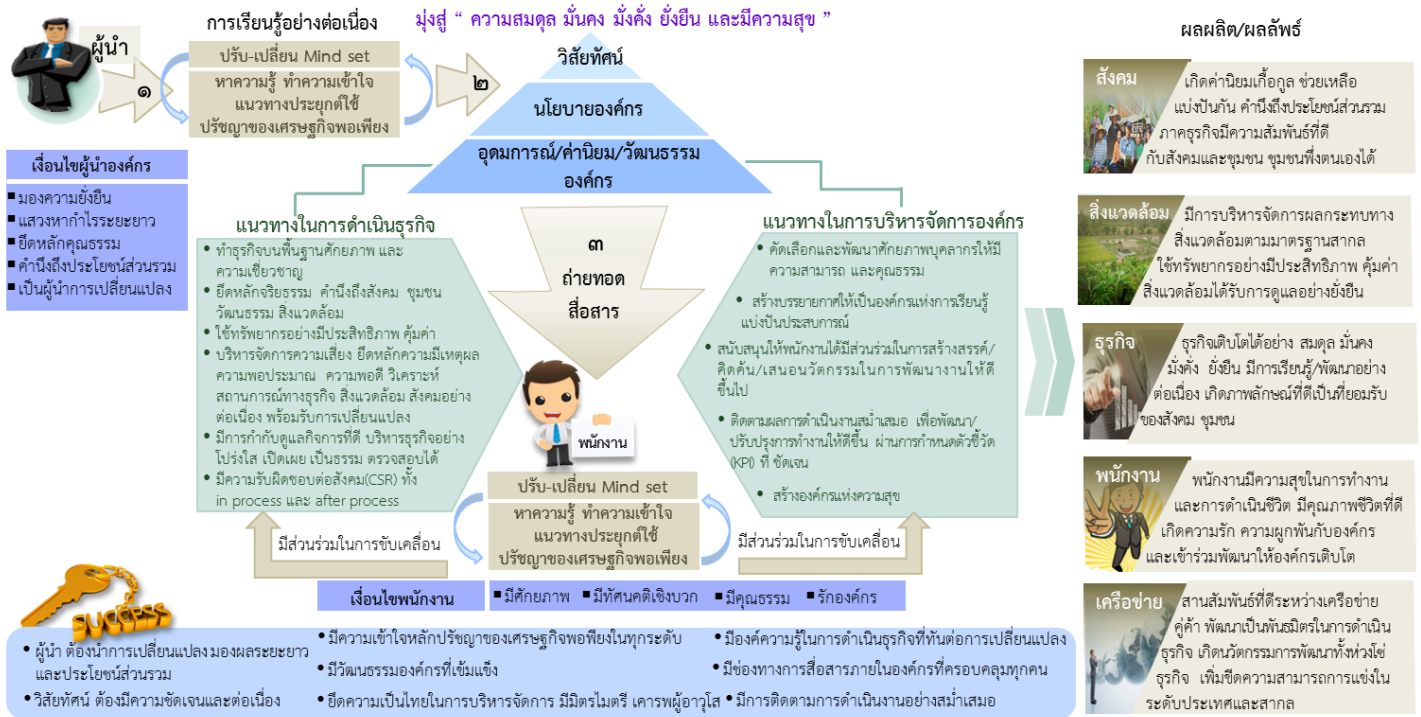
ผู้นำ

๑

การเรียนรู้อย่างต่อเนื่อง

ปรับ-เปลี่ยน Mind set

หาความรู้ ทำความเข้าใจ แนวทางประยุกต์ใช้ ปรัชญาของเศรษฐกิจพอเพียง

มุ่งสู่ " ความสมดุล มั่นคง มั่งคั่ง ยั่งยืน และมีความสุข "

๒

วิสัยทัศน์

นโยบายองค์กร

อุดมการณ์/ค่านิยม/วัฒนธรรม องค์กร

ผลผลิต/ผลลัพธ์

เงื่อนไขผู้นำองค์กร

▪มองความยั่งยืน
▪แสวงหากำไรระยะยาว
▪ยึดหลักคุณธรรม
▪คำนึงถึงประโยชน์ส่วนรวม
▪เป็นผู้นำการเปลี่ยนแปลง

แนวทางในการดำเนินธุรกิจ

• ทำธุรกิจบนพื้นฐานศักยภาพ และความเชี่ยวชาญ
• ยึดหลักจริยธรรม คำนึงถึงสังคม ชุมชน วัฒนธรรม สิ่งแวดล้อม
• ใช้ทรัพยากรอย่างมีประสิทธิภาพ คุ้มค่า
• บริหารจัดการความเสี่ยง ยึดหลักความมีเหตุผล ความพอประมาณ ความพอดี วิเคราะห์สถานการณ์ทางธุรกิจ สิ่งแวดล้อม สังคมอย่างต่อเนื่อง พร้อมรับการเปลี่ยนแปลง
• มีการกำกับดูแลกิจการที่ดี บริหารธุรกิจอย่างโปร่งใส เปิดเผย เป็นธรรม ตรวจสอบได้
• มีความรับผิดชอบต่อสังคม(CSR) ทั้ง in process และ after process

๓
ถ่ายทอด
สื่อสาร

พนักงาน

แนวทางในการบริหารจัดการองค์กร

• คัดเลือกและพัฒนาศักยภาพบุคลากรให้มีความสามารถ และคุณธรรม
• สร้างบรรยากาศให้เป็นองค์กรแห่งการเรียนรู้ แบ่งปันประสบการณ์
• สนับสนุนให้พนักงานได้มีส่วนร่วมในการสร้างสรรค์/คิดค้น/เสนอนวัตกรรมในการพัฒนางานให้ดีขึ้นไป
• ติดตามผลการดำเนินงานสม่ำเสมอ เพื่อพัฒนา/ปรับปรุงการทำงานให้ดีขึ้น ผ่านการกำหนดตัวชี้วัด (KPI) ที่ ชัดเจน
• สร้างองค์กรแห่งความสุข

ปรับ-เปลี่ยน Mind set

หาความรู้ ทำความเข้าใจ แนวทางประยุกต์ใช้ ปรัชญาของเศรษฐกิจพอเพียง

มีส่วนร่วมในการขับเคลื่อน

มีส่วนร่วมในการขับเคลื่อน

เงื่อนไขพนักงาน

▪มีศักยภาพ ▪มีทัศนคติเชิงบวก ▪มีคุณธรรม ▪รักองค์กร

SUCCESS

• ผู้นำ ต้องนำการเปลี่ยนแปลง มองผลระยะยาว และประโยชน์ส่วนรวม
• วิสัยทัศน์ ต้องมีความชัดเจนและต่อเนื่อง
• มีความเข้าใจหลักปรัชญาของเศรษฐกิจพอเพียงในทุกระดับ
• มีวัฒนธรรมองค์กรที่เข้มแข็ง
• ยึดความเป็นไทยในการบริหารจัดการ มีมิตรไมตรี เคารพผู้อาวุโส
• มีองค์ความรู้ในการดำเนินธุรกิจที่ทันต่อการเปลี่ยนแปลง
• มีช่องทางการสื่อสารภายในองค์กรที่ครอบคลุมทุกคน
• มีการติดตามการดำเนินงานอย่างสม่ำเสมอ

สังคม
เกิดค่านิยมเกื้อกูล ช่วยเหลือ แบ่งปันกัน คำนึงถึงประโยชน์ส่วนรวม ภาคธุรกิจมีความสัมพันธ์ที่ดีกับสังคมและชุมชน ชุมชนพึ่งตนเองได้

สิ่งแวดล้อม
มีการบริหารจัดการผลกระทบทางสิ่งแวดล้อมตามมาตรฐานสากล ใช้ทรัพยากรอย่างมีประสิทธิภาพ คุ้มค่า สิ่งแวดล้อมได้รับการดูแลอย่างยั่งยืน

ธุรกิจ
ธุรกิจเติบโตได้อย่าง สมดุล มั่นคง มั่งคั่ง ยั่งยืน มีการเรียนรู้/พัฒนาอย่างต่อเนื่อง เกิดภาพลักษณ์ที่ดีเป็นที่ยอมรับของสังคม ชุมชน

พนักงาน
พนักงานมีความสุขในการทำงาน และการดำเนินชีวิต มีคุณภาพชีวิตที่ดี เกิดความรัก ความผูกพันกับองค์กร และเข้าร่วมพัฒนาให้องค์กรเติบโต

เครือข่าย
สานสัมพันธ์ที่ดีระหว่างเครือข่าย คู่ค้า พัฒนาเป็นพันธมิตรในการดำเนินธุรกิจ เกิดนวัตกรรมการพัฒนาทั้งห่วงโซ่ธุรกิจ เพิ่มขีดความสามารถการแข่งในระดับประเทศและสากล